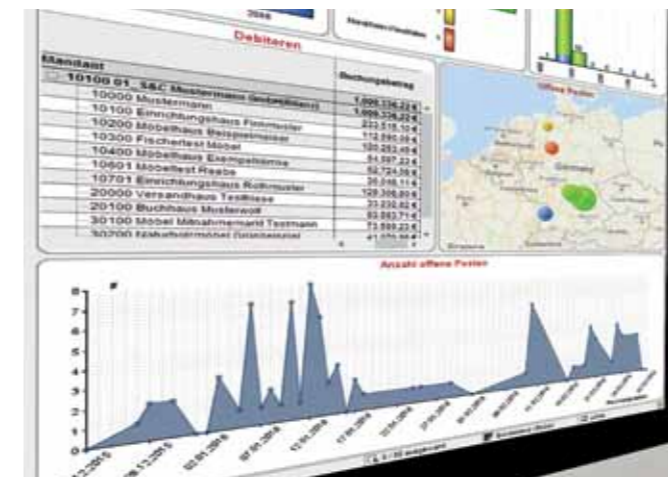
Debitoren

| Mandant | Buchungsbetrag |
|---|---|
| 10100 01 S&C Mustermann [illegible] | 1.000.336,22 € |
| 10000 Mustermann | 1.000.336,22 € |
| 10100 Einrichtungshaus Fenster | 222.515,10 € |
| 10200 Möbelhaus Beispielmöbel | 112.842,33 € |
| 10300 Fischertest Möbel | 120.253,45 € |
| 10400 Möbelhaus Exempelmann | 54.597,23 € |
| 10601 Möbeltest Raabe | 52.724,70 € |
| 10701 Einrichtungshaus Rollmuster | 79.911,11 € |
| 20000 Versandhaus Testlöse | 129.309,09 € |
| 20100 Buchhaus Musterwolf | 33.232,62 € |
| 30100 Möbel Mittelstand Testmann | 83.683,71 € |
| 30200 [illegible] | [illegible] |

Offene Posten

Germany

Anzahl offene Posten

8
7
6
5
4
3
2
1
0

12.2015
28.12.2015
02.01.2016
07.01.2016
12.01.2016
17.01.2016
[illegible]